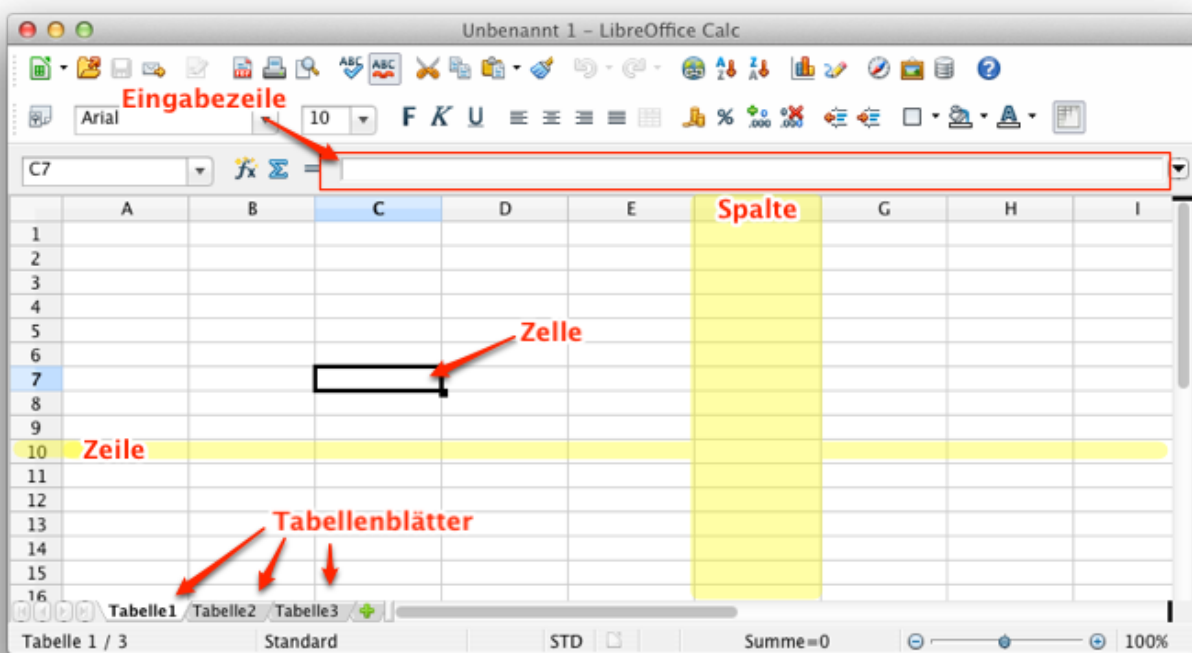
Unbenannt 1 – LibreOffice Calc

Eingabezeile

Arial 10 F K U

C7 $f_x$ Σ =

| | A | B | C | D | E | F | G | H | I |
|---|---|---|---|---|---|---|---|---|---|
| 1 | | | | | | | | | |
| 2 | | | | | | | | | |
| 3 | | | | | | | | | |
| 4 | | | | | | | | | |
| 5 | | | | | | | | | |
| 6 | | | | | | | | | |
| 7 | | | | | | | | | |
| 8 | | | | | | | | | |
| 9 | | | | | | | | | |
| 10 | | | | | | | | | |
| 11 | | | | | | | | | |
| 12 | | | | | | | | | |
| 13 | | | | | | | | | |
| 14 | | | | | | | | | |
| 15 | | | | | | | | | |
| 16 | | | | | | | | | |

Spalte

Zelle

Zeile

Tabellenblätter

Tabelle1 Tabelle2 Tabelle3

Tabelle 1 / 3 Standard STD Summe=0 100%